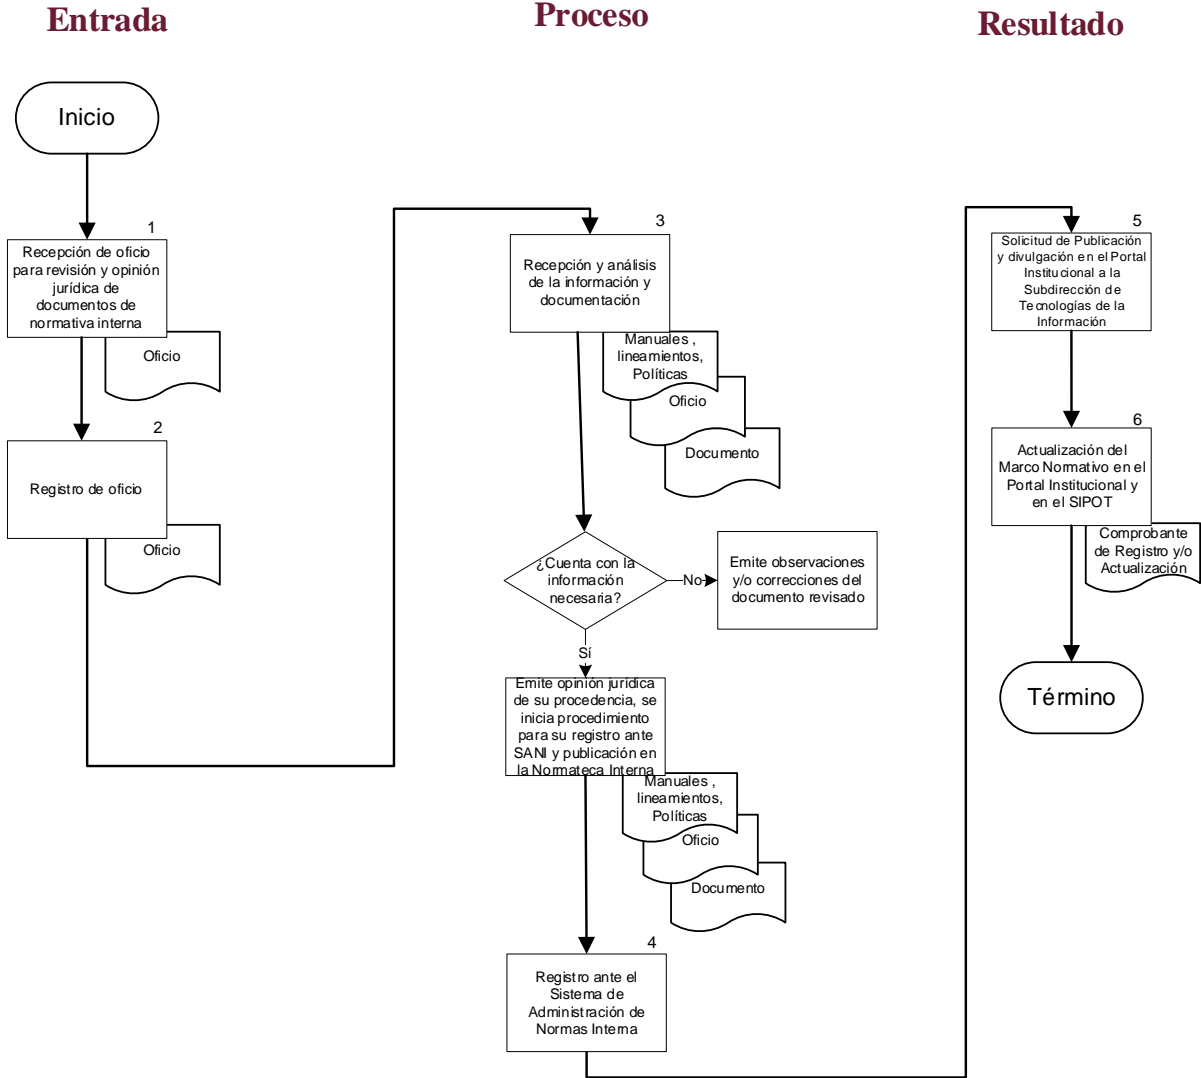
Entrada

Proceso

Resultado

Inicio

1

Recepción de oficio para revisión y opinión jurídica de documentos de normativa interna

Oficio

2

Registro de oficio

Oficio

3

Recepción y análisis de la información y documentación

Manuales , lineamientos, Políticas

Oficio

Documento

¿Cuenta con la información necesaria?

No

Emite observaciones y/o correcciones del documento revisado

Sí

Emite opinión jurídica de su procedencia, se inicia procedimiento para su registro ante SANI y publicación en la Normateca Interna

Manuales , lineamientos, Políticas

Oficio

Documento

4

Registro ante el Sistema de Administración de Normas Interna

5

Solicitud de Publicación y divulgación en el Portal Institucional a la Subdirección de Tecnologías de la Información

6

Actualización del Marco Normativo en el Portal Institucional y en el SIPOT

Comprobante de Registro y/o Actualización

Término